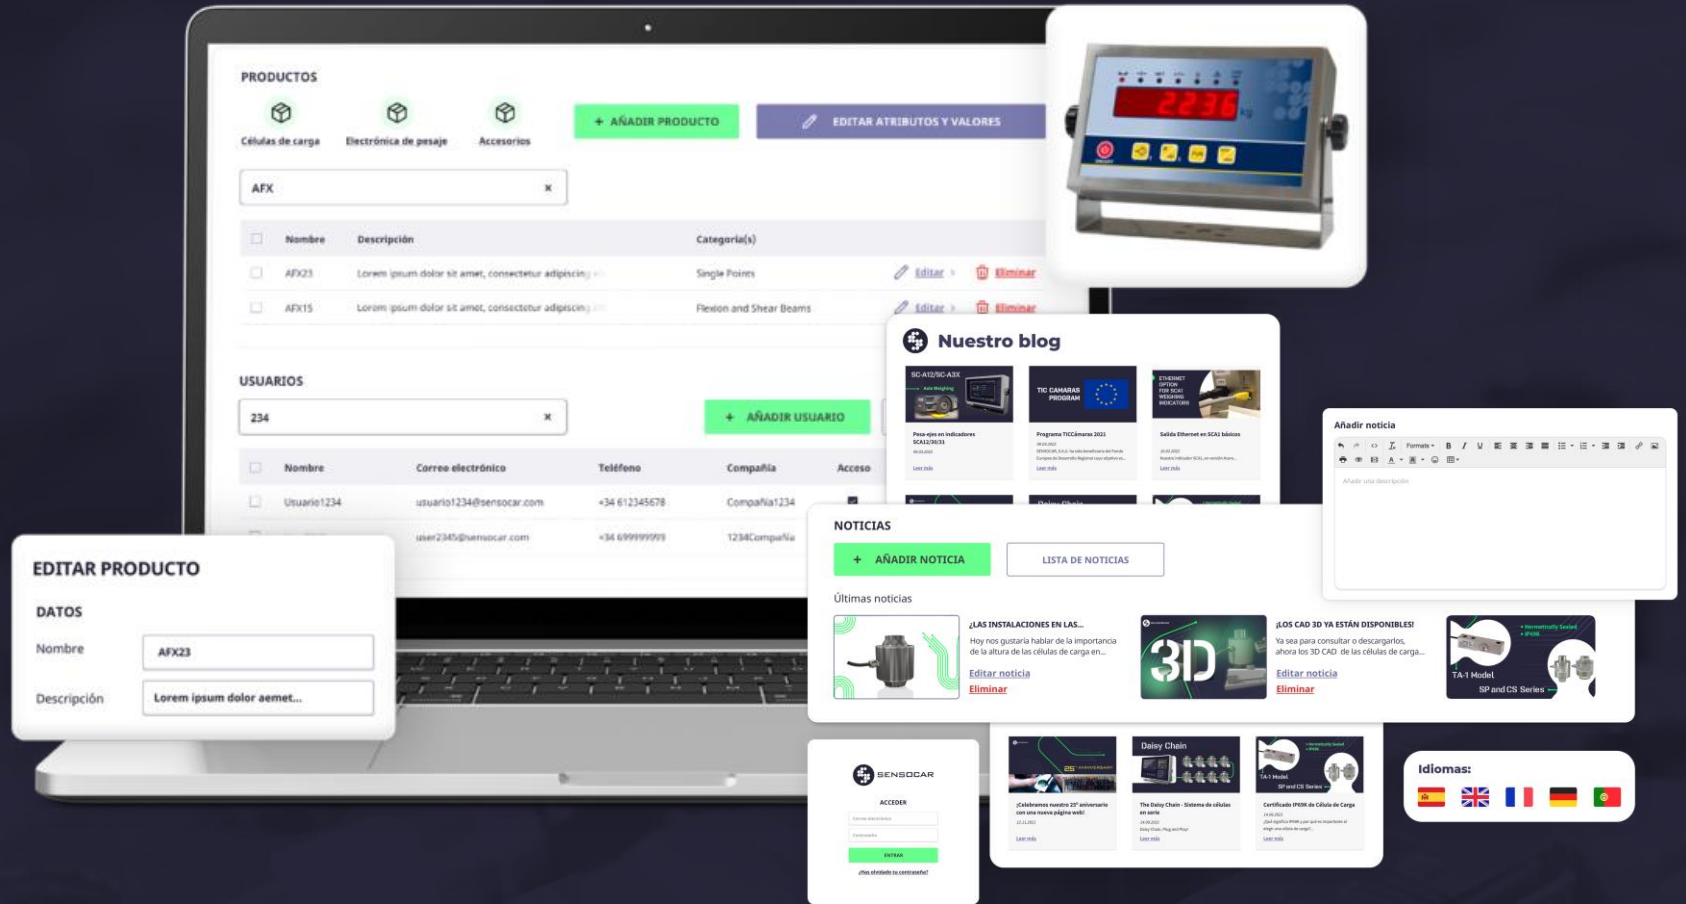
PRODUCTOS

Células de carga
Electrónica de pesaje
Accesorios

+ AÑADIR PRODUCTO
EDITAR ATRIBUTOS Y VALORES

AFX ×

| | Nombre | Descripción | Categoría(s) | | |
|---|---|---|---|---|---|
| | AFX23 | Lorem ipsum dolor sit amet, consectetur adipiscing | Single Points | Editar | Eliminar |
| | AFX15 | Lorem ipsum dolor sit amet, consectetur adipiscing | Flexion and Shear Beams | Editar | Eliminar |

2236 kg

USUARIOS

234 ×

+ AÑADIR USUARIO

| | Nombre | Correo electrónico | Teléfono | Compañía | Acceso |
|---|---|---|---|---|---|
| | Usuario1234 | usuario1234@sensocar.com | +34 612345678 | Compañía1234 | |
| | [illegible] | user2345@sensocar.com | +34 699999999 | 1234Compañía | |

Nuestro blog

SC-A12/SC-A3X
Pesa-ejes en indicadores SCA12/30/31
Leer más

TIC CÁMARAS PROGRAM
Programa TICCámaras 2021
Leer más

ETHERNET OPTION FOR SCAI WEIGHING INDICATORS
Salida Ethernet en SCA1 básicos
Leer más

Añadir noticia

Añadir una descripción

EDITAR PRODUCTO

DATOS

Nombre AFX23

Descripción Lorem ipsum dolor aemet...

NOTICIAS

+ AÑADIR NOTICIA
LISTA DE NOTICIAS

Últimas noticias

¡LAS INSTALACIONES EN LAS...
Hoy nos gustaría hablar de la importancia de la altura de las células de carga en...
Editar noticia
Eliminar

3D
¡LOS CAD 3D YA ESTÁN DISPONIBLES!
Ya sea para consultar o descargarlos, ahora los 3D CAD de las células de carga...
Editar noticia
Eliminar

TA-1 Model
SP and CS Series

SENSOCAR
ACCEDER
ENTRAR
¿Has olvidado tu contraseña?

¡Celebramos nuestro 25º aniversario con una nueva página web!
Leer más

Daisy Chain
The Daisy Chain - Sistema de células en serie
Leer más

TA-1 Model
SP and CS Series
Certificado IP69K de Célula de Carga
Leer más

Idiomas: